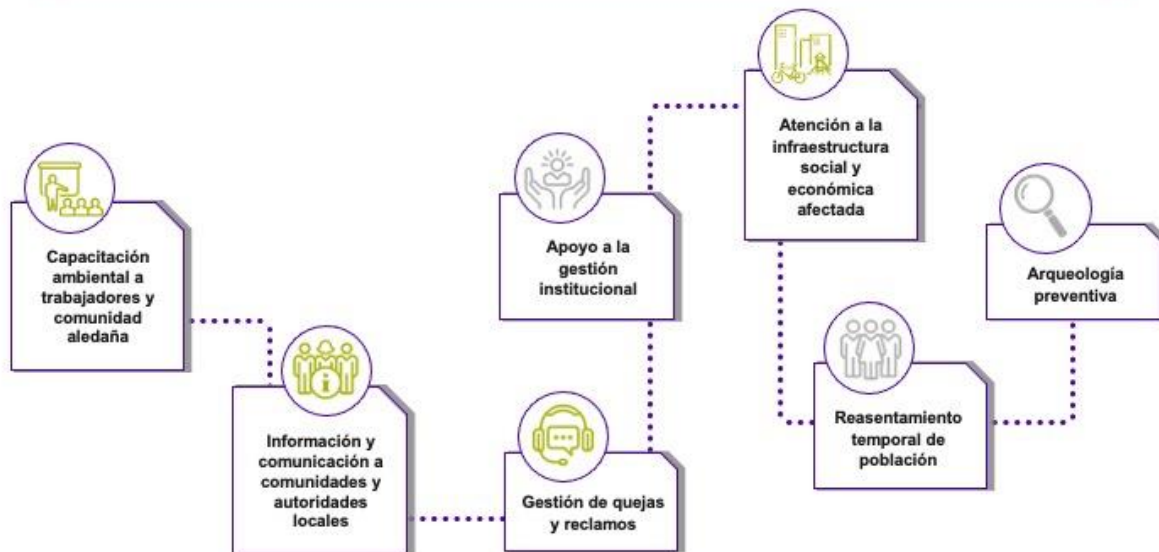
Capacitación ambiental a trabajadores y comunidad aledaña

Información y comunicación a comunidades y autoridades locales

Gestión de quejas y reclamos

Apoyo a la gestión institucional

Atención a la infraestructura social y económica afectada

Reasentamiento temporal de población

Arqueología preventiva